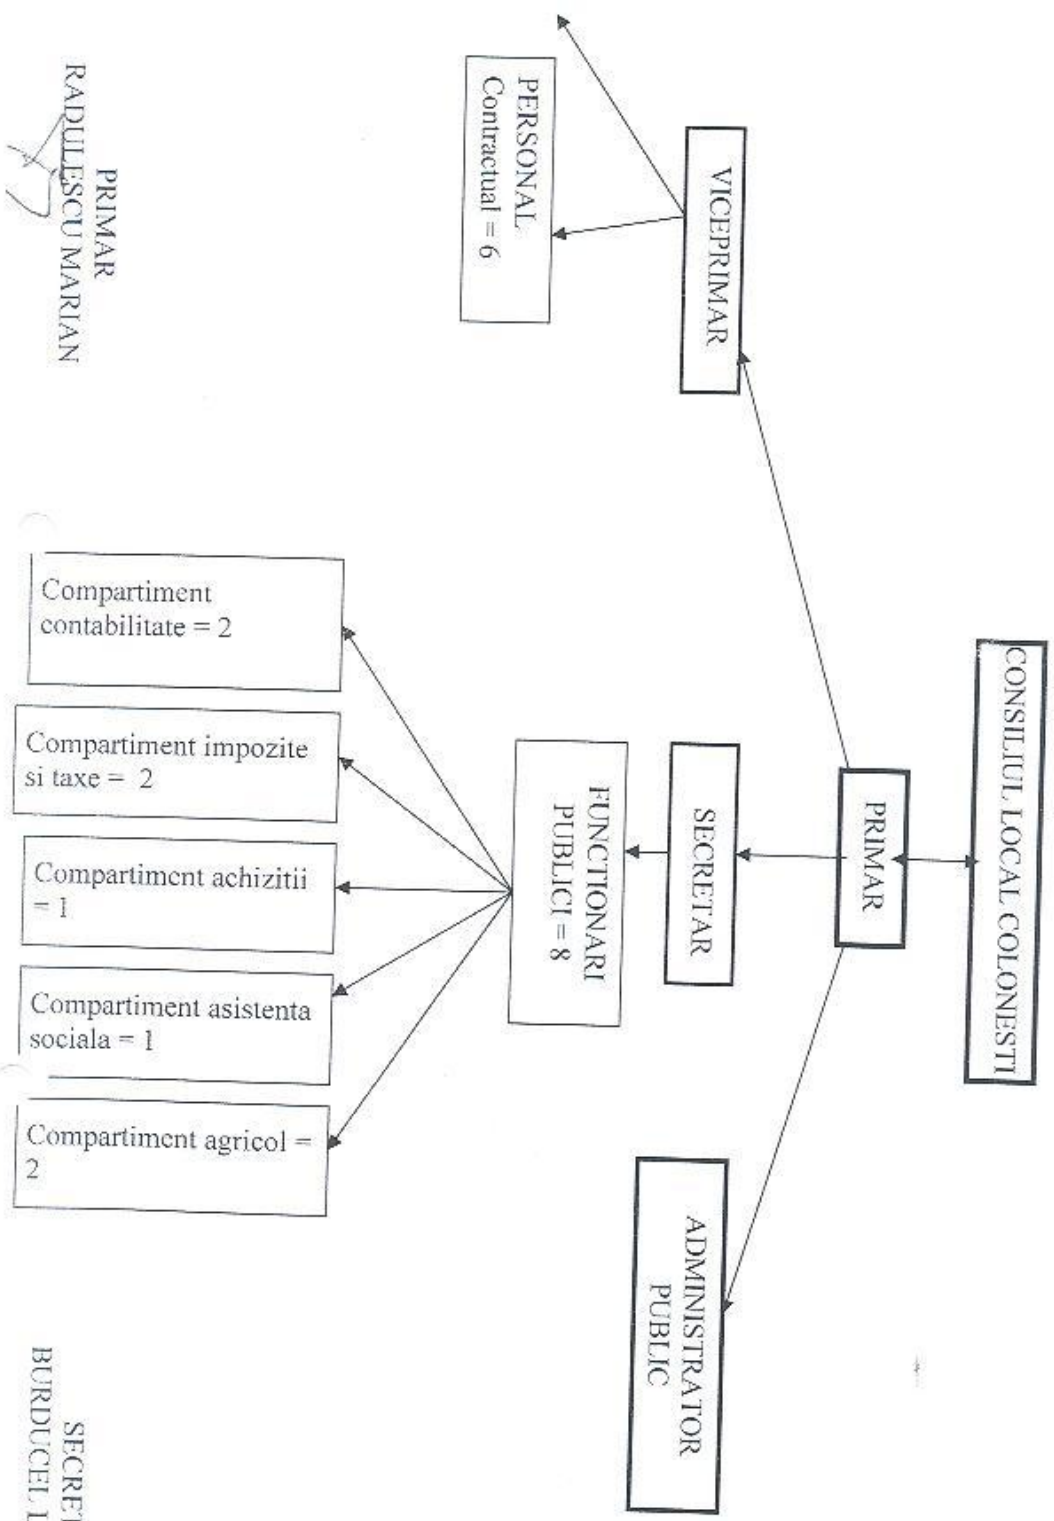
CONSILIUL LOCAL COLONESTI

PRIMAR

VICEPRIMAR

PERSONAL Contractual = 6

SECRETAR

FUNCTIONARI PUBLICI = 8

ADMINISTRATOR PUBLIC

Compartiment contabilitate = 2

Compartiment impozite si taxe = 2

Compartiment achizitii = 1

Compartiment asistenta sociala = 1

Compartiment agricol = 2

PRIMAR
RADULESCU MARIAN

SECRE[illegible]
BURDUCEL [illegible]